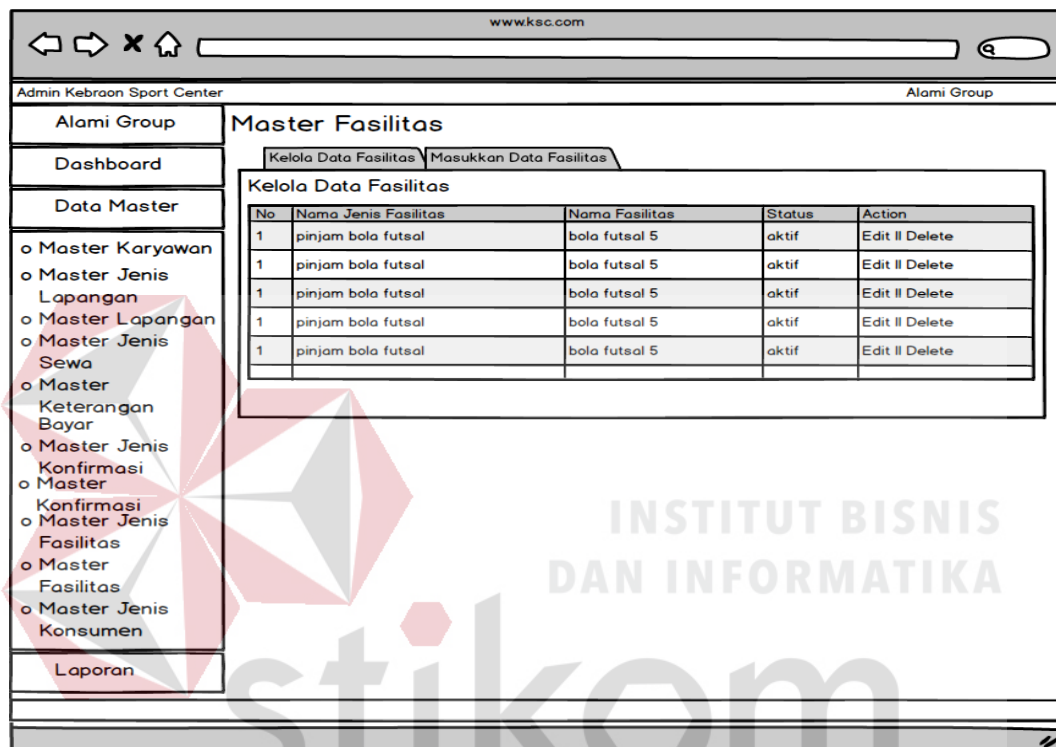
www.ksc.com

Admin Kebraon Sport Center

Alami Group

Alami Group

Dashboard

Data Master

o Master Karyawan
o Master Jenis Lapangan
o Master Lapangan
o Master Jenis Sewa
o Master Keterangan Bayar
o Master Jenis Konfirmasi
o Master Konfirmasi
o Master Jenis Fasilitas
o Master Fasilitas
o Master Jenis Konsumen

Laporan

Master Fasilitas

Kelola Data Fasilitas | Masukkan Data Fasilitas

Kelola Data Fasilitas

| No | Nama Jenis Fasilitas | Nama Fasilitas | Status | Action |
|---|---|---|---|---|
| 1 | pinjam bola futsal | bola futsal 5 | aktif | Edit II Delete |
| 1 | pinjam bola futsal | bola futsal 5 | aktif | Edit II Delete |
| 1 | pinjam bola futsal | bola futsal 5 | aktif | Edit II Delete |
| 1 | pinjam bola futsal | bola futsal 5 | aktif | Edit II Delete |
| 1 | pinjam bola futsal | bola futsal 5 | aktif | Edit II Delete |
| | | | | |

INSTITUT BISNIS
DAN INFORMATIKA
stikom